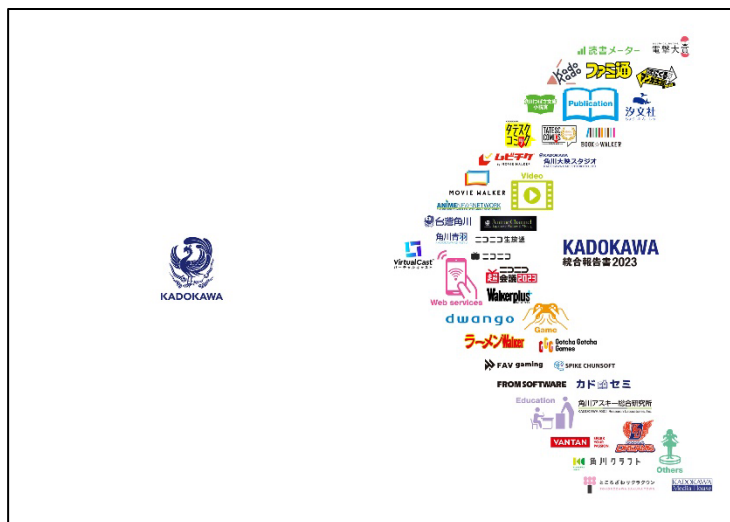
読書メーター
電撃大王
Kado Kado
ファミ通
Publication
汐文社
タテスク コミック
TATESC COMICS
BOOK☆WALKER
ムビチケ
角川大映スタジオ
Video
MOVIE WALKER
ANIME LEAGUE NETWORK
台灣角川
Anime Consortium
角川春樹
ニコニコ生放送
ニコニコ
VirtualCast
KADOKAWA
KADOKAWA
統合報告書2023
ニコニコ超会議2023
Web services
Walkerplus
dwango
Game
ラーメンWalker
Gotcha Gotcha Games
FAV gaming
SPIKE CHUNSOFT
FROMSOFTWARE
カドカワセミ
Education
角川アスキー総合研究所
VANTAN
Others
角川クラフト
ところざわサクラタウン
KADOKAWA Media House